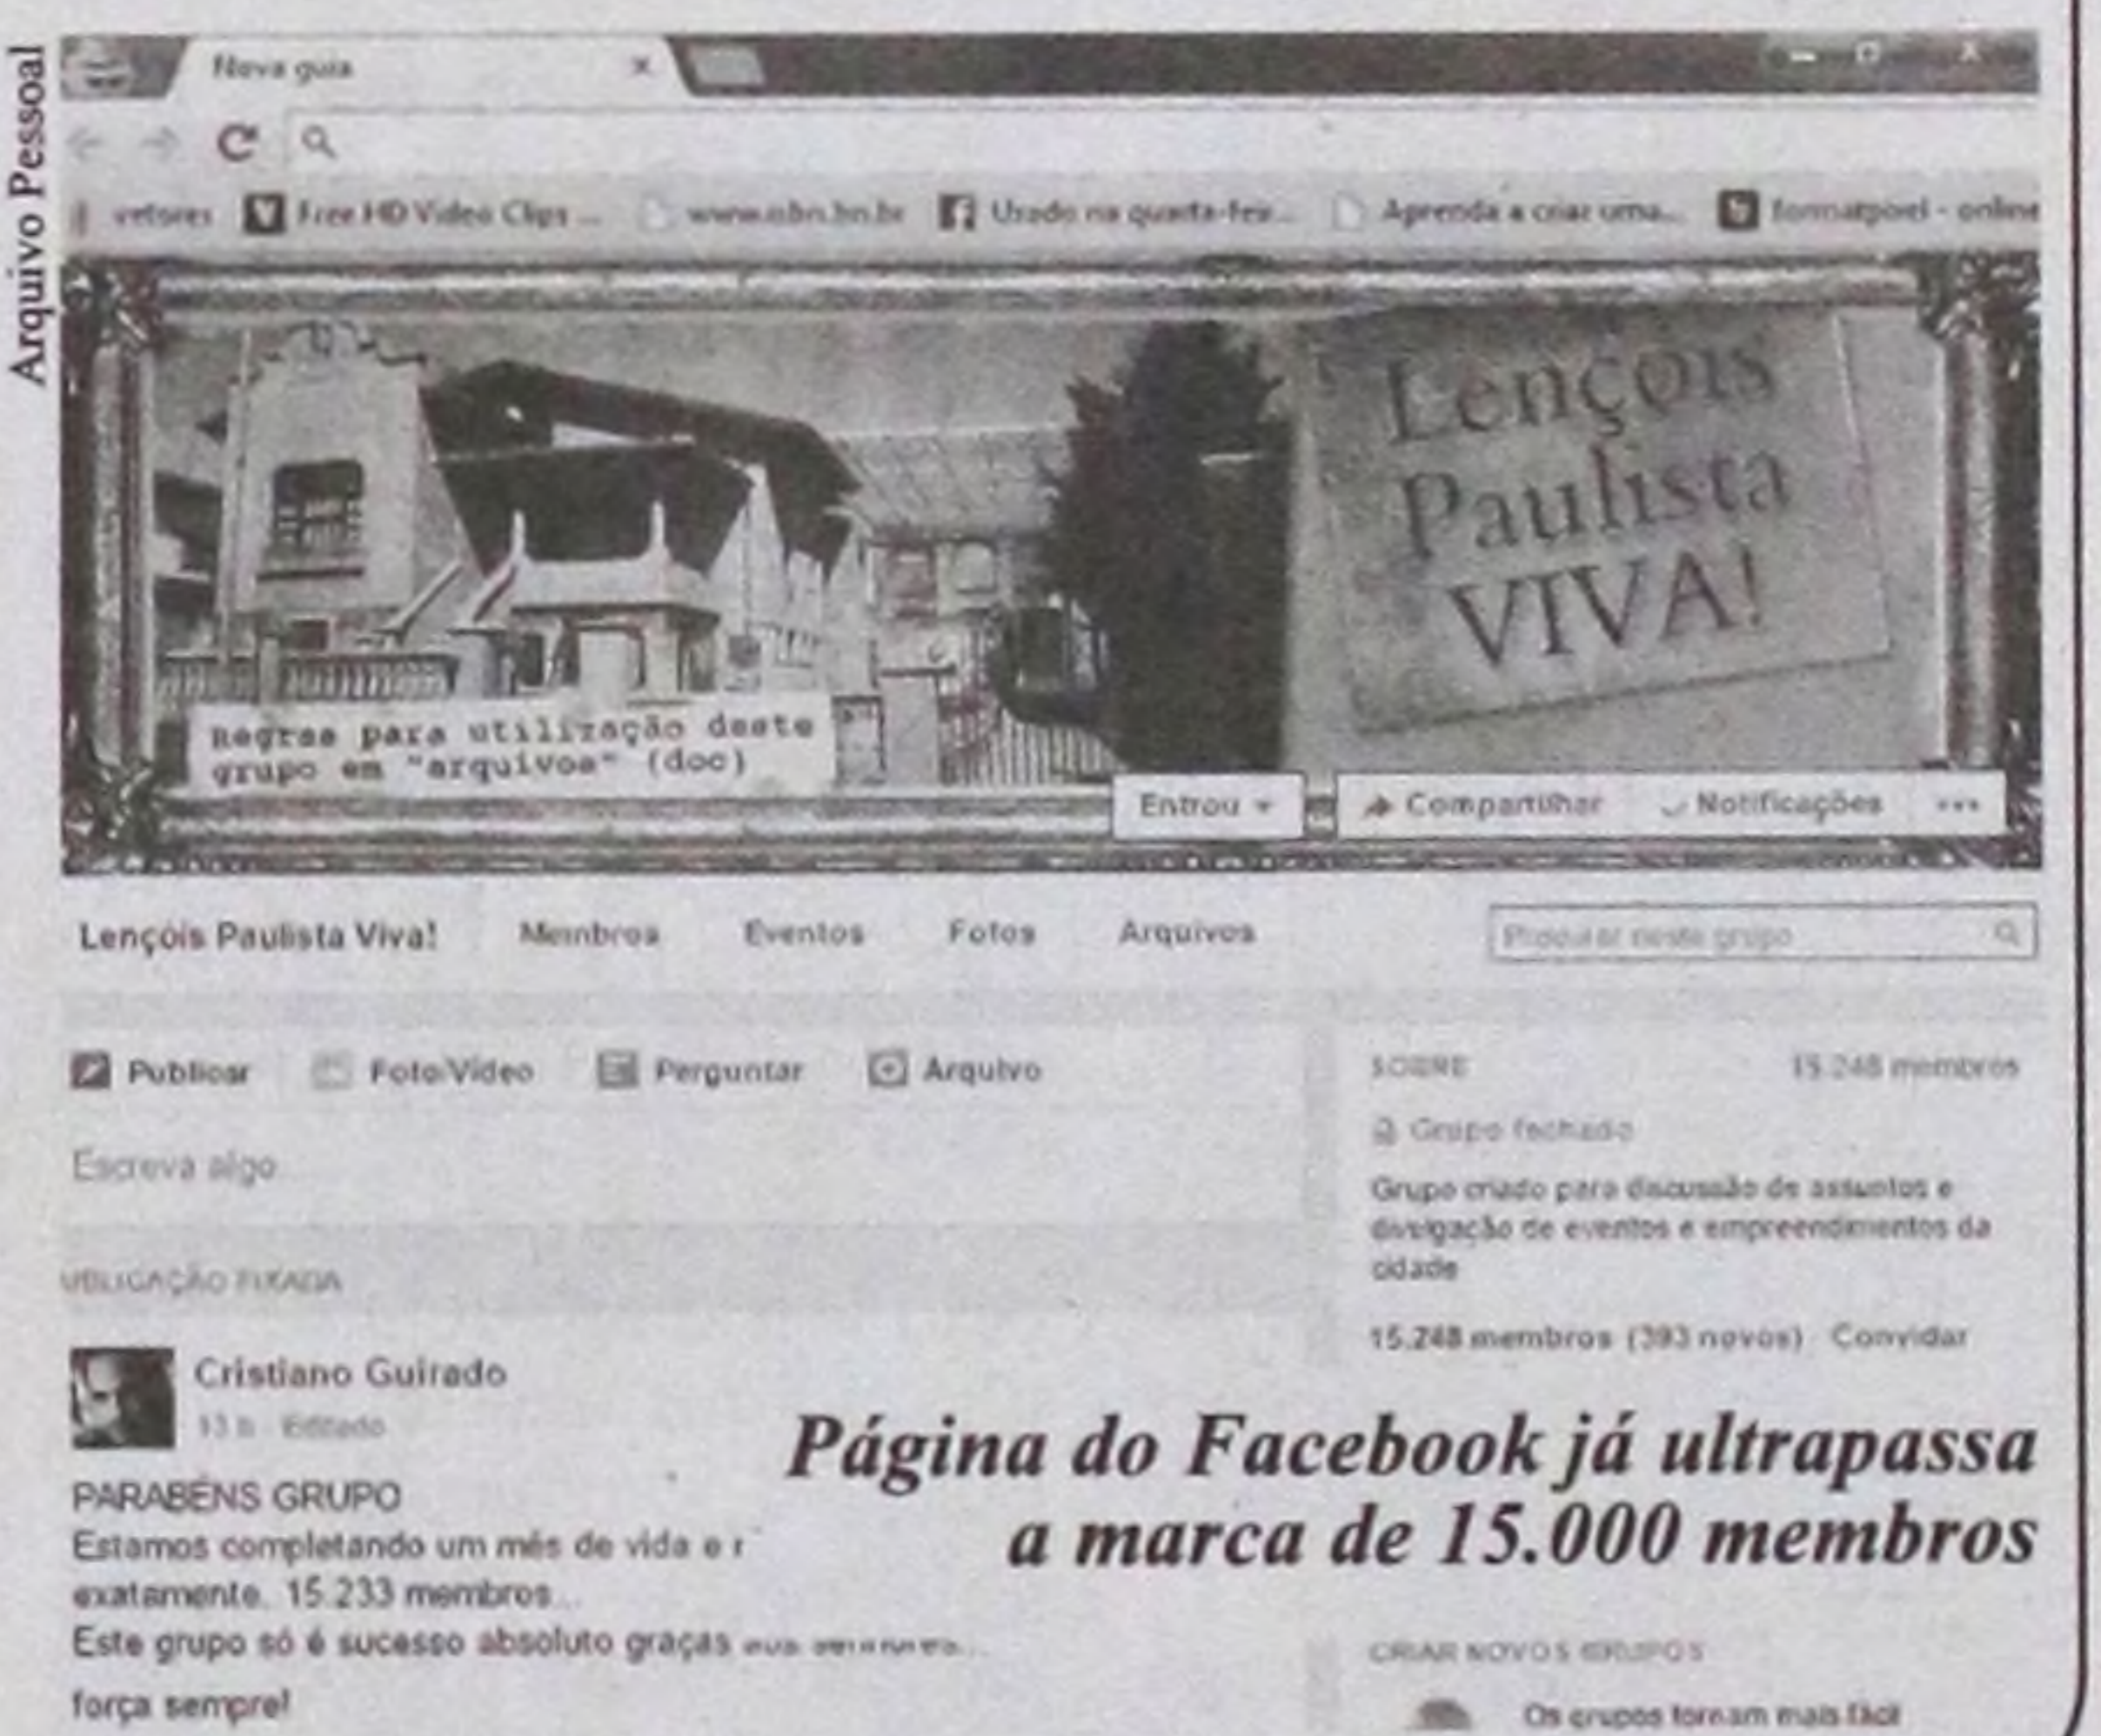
Arquivo Pessoal

Nova guia

vetores Free HD Video Clips ... www.nbn.bn.br Usado na quarta-fei... Aprenda a criar uma... formatpoel - online

Lençóis Paulista VIVA!

Regras para utilização deste grupo em "arquivos" (doc)

Entrou ▾ Compartilhar Notificações ...

Lençóis Paulista Viva! Membros Eventos Fotos Arquivos Procurar neste grupo

Publicar Foto/Vídeo Perguntar Arquivo

Escreva algo...

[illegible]LICAÇÃO FIXADA

Cristiano Guirado
13 h · Editado

PARABÉNS GRUPO
Estamos completando um mês de vida e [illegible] exatamente, 15.233 membros...
Este grupo só é sucesso absoluto graças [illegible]
força sempre!

SOBRE 15.248 membros

Grupo fechado

Grupo criado para discussão de assuntos e divulgação de eventos e empreendimentos da cidade

15.248 membros (393 novos) · Convidar

Página do Facebook já ultrapassa a marca de 15.000 membros

CRIAR NOVOS GRUPOS

Os grupos tornam mais fácil